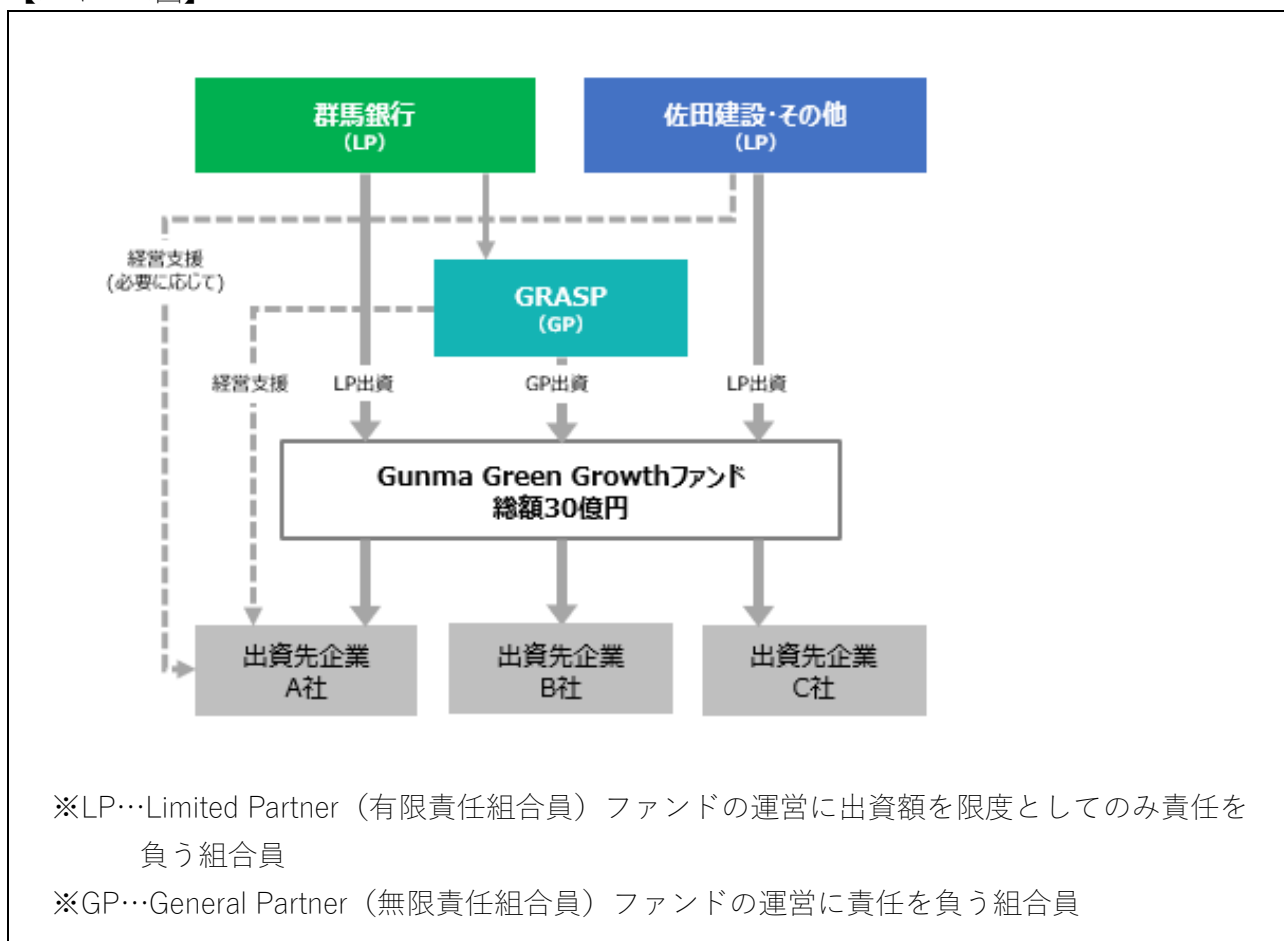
群馬銀行
（LP）

佐田建設･その他
（LP）

経営支援
（必要に応じて）

GRASP
（GP）

経営支援

LP出資

GP出資

LP出資

Gunma Green Growthファンド
総額30億円

出資先企業
A社

出資先企業
B社

出資先企業
C社

※LP…Limited Partner（有限責任組合員）ファンドの運営に出資額を限度としてのみ責任を負う組合員

※GP…General Partner（無限責任組合員）ファンドの運営に責任を負う組合員